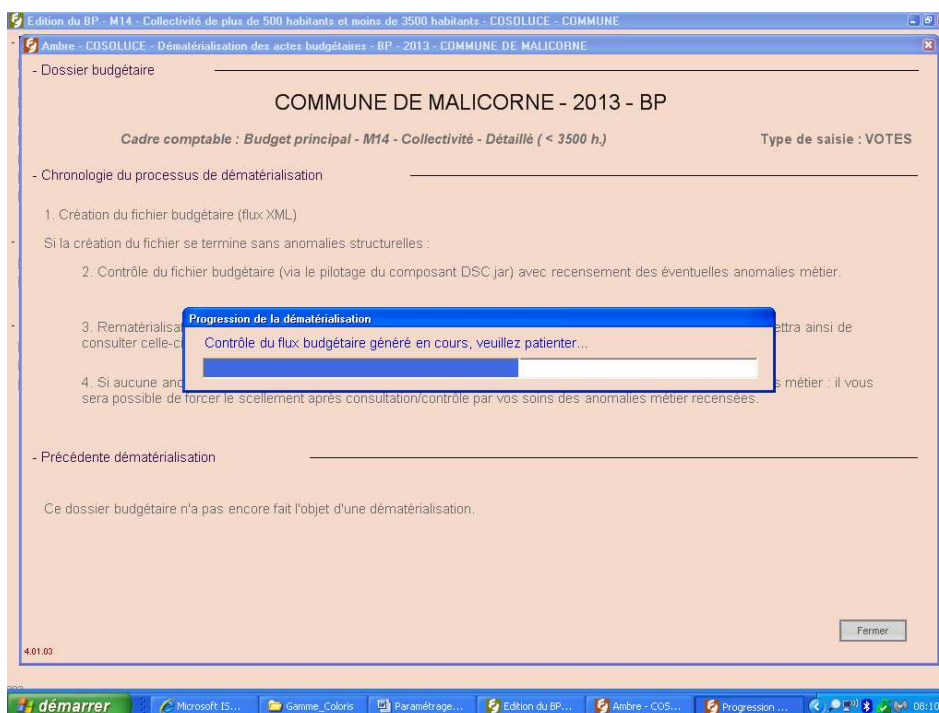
Edition du BP - M14 - Collectivité de plus de 500 habitants et moins de 3500 habitants - COSOLUCE - COMMUNE

Ambre - COSOLUCE - Dématérialisation des actes budgétaires - BP - 2013 - COMMUNE DE MALICORNE

- Dossier budgétaire

COMMUNE DE MALICORNE - 2013 - BP

Cadre comptable : Budget principal - M14 - Collectivité - Détaillé ( < 3500 h.)

Type de saisie : VOTES

- Chronologie du processus de dématérialisation

1. Création du fichier budgétaire (flux XML)

Si la création du fichier se termine sans anomalies structurelles :

2. Contrôle du fichier budgétaire (via le pilotage du composant DSC.jar) avec recensement des éventuelles anomalies métier.

3. Rematérialisat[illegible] ettra ainsi de consulter celle-c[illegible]

4. Si aucune and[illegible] s métier : il vous sera possible de forcer le scellement après consultation/contrôle par vos soins des anomalies métier recensées.

Progression de la dématérialisation

Contrôle du flux budgétaire généré en cours, veuillez patienter...

- Précédente dématérialisation

Ce dossier budgétaire n'a pas encore fait l'objet d'une dématérialisation.

Fermer

4.01.03

démarrer | Microsoft IS... | Gamme_Coloris | Paramétrage... | Edition du BP... | Ambre - COS... | Progression ... | 08:10